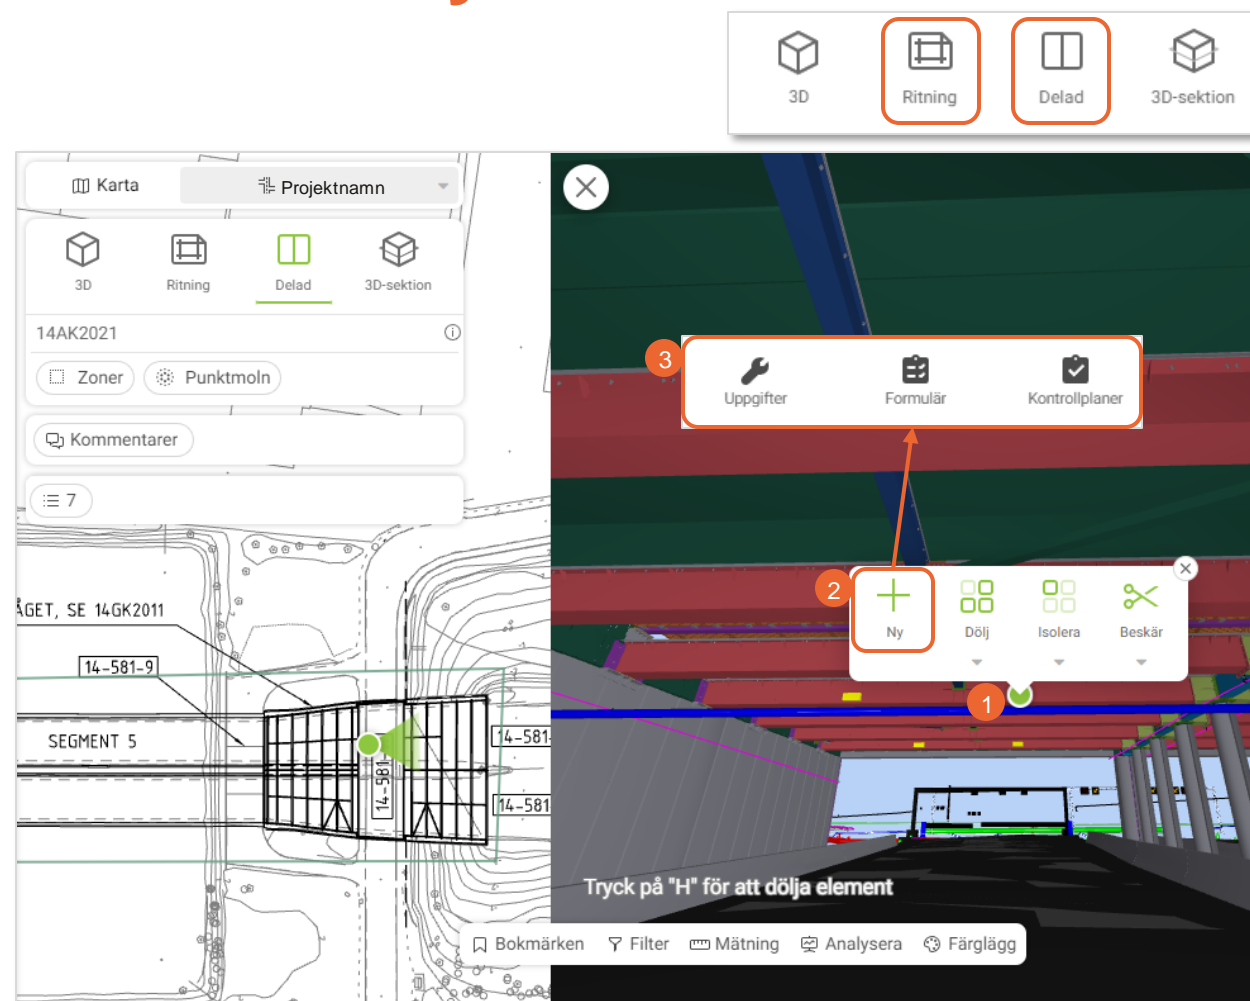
3D Ritning Delad 3D-sektion

Karta Projektnamn

3D Ritning Delad 3D-sektion

14AK2021

Zoner Punktmoln

Kommentarer

7

ÅGET, SE 14GK2011

14-581-9

SEGMENT 5

14-581

14-581

14-581

3

Uppgifter Formulär Kontrollplaner

2

Ny Dölj Isolera Beskär

1

Tryck på "H" för att dölja element

Bokmärken Filter Mätning Analysera Färglägg